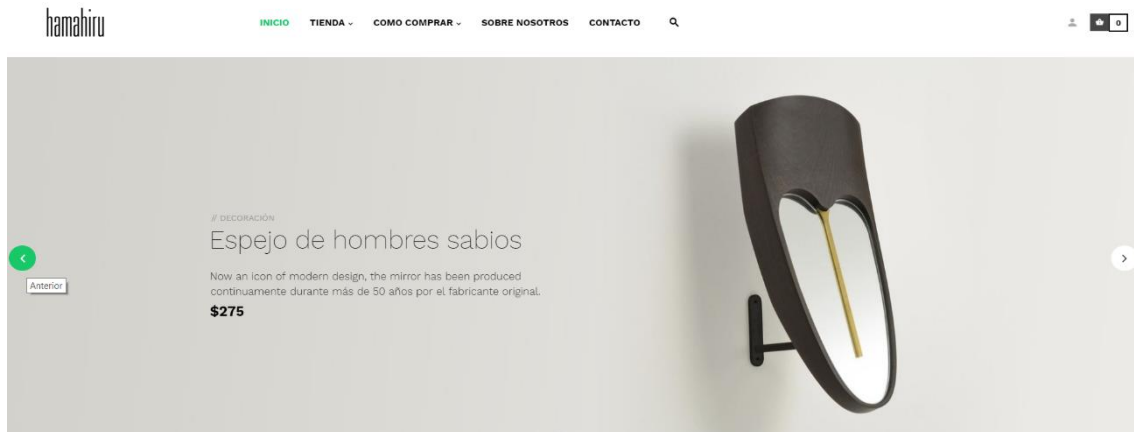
hamahiru

INICIO TIENDA CÓMO COMPRAR SOBRE NOSOTROS CONTACTO

0

// DECORACIÓN

Espejo de hombres sabios

Now an icon of modern design, the mirror has been produced continuamente durante más de 50 años por el fabricante original.

$275

Anterior